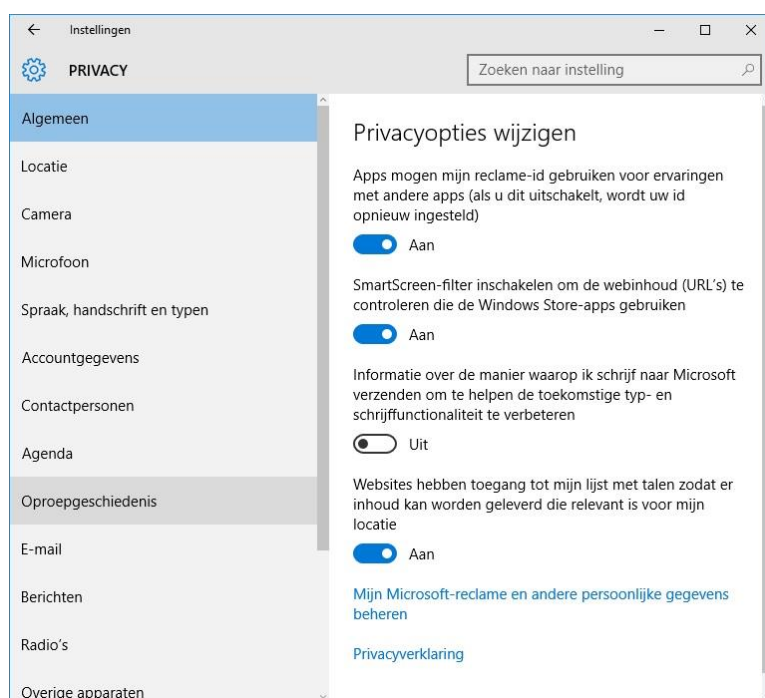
Instellingen

PRIVACY

Zoeken naar instelling

Algemeen

Locatie

Camera

Microfoon

Spraak, handschrift en typen

Accountgegevens

Contactpersonen

Agenda

Oproepgeschiedenis

E-mail

Berichten

Radio's

Overige apparaten

Privacyopties wijzigen

Apps mogen mijn reclame-id gebruiken voor ervaringen met andere apps (als u dit uitschakelt, wordt uw id opnieuw ingesteld)

Aan

SmartScreen-filter inschakelen om de webinhoud (URL's) te controleren die de Windows Store-apps gebruiken

Aan

Informatie over de manier waarop ik schrijf naar Microsoft verzenden om te helpen de toekomstige typ- en schrijffunctionaliteit te verbeteren

Uit

Websites hebben toegang tot mijn lijst met talen zodat er inhoud kan worden geleverd die relevant is voor mijn locatie

Aan

Mijn Microsoft-reclame en andere persoonlijke gegevens beheren

Privacyverklaring